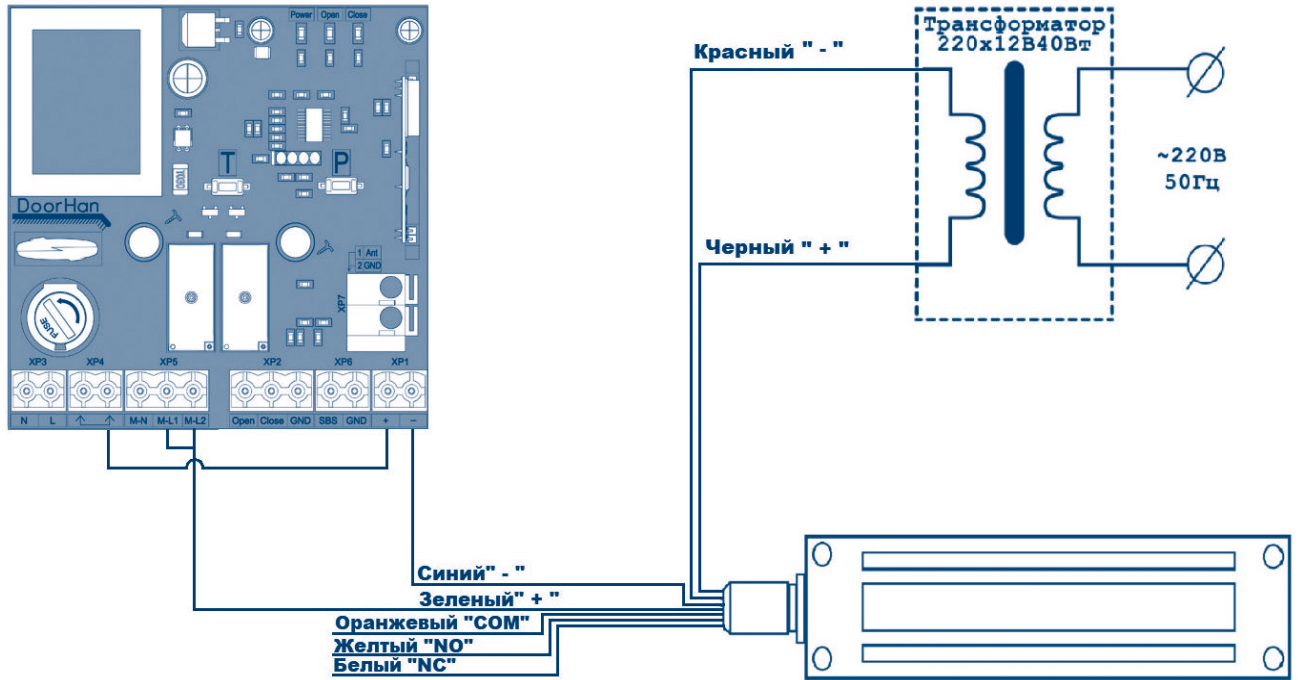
Power Open Close

T P

DoorHan

FUSE

1 Ant
2 GND

XP7

XP3 XP4 XP5 XP2 XP6 XP1

N L M-N M-L1 M-L2 Open Close GND SBS GND + –

Трансформатор
220х12В40Вт

Красный " - "

~220В
50Гц

Черный " + "

Синий" - "
Зеленый" + "
Оранжевый "COM"
Желтый "NO"
Белый "NC"